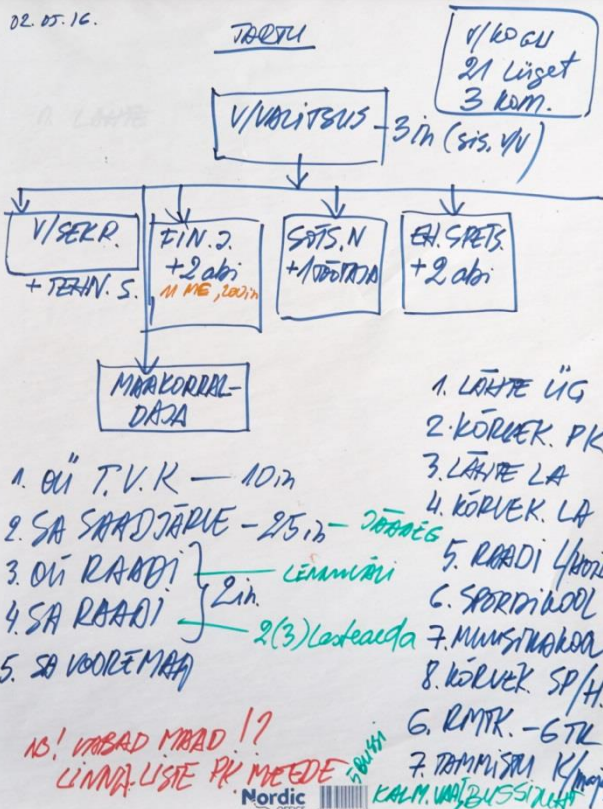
02.05.16.

TARTU

V/KOGU
21 liiget
3 kom.

0. LÄHTE

V/VALITSUS - 3 in (sis. V/V)

V/SEKR.
+ TEHN. S.

FIN. J.
+ 2 abi
11 MEE, 200 in

SOTS. N
+ 1 töötaja

EH. SPETS.
+ 2 abi

MAAKORRALDAJA

1. OÜ T.V.K — 10 in
2. SA SAADJÄRVE — 25 in — Jääaeg
3. OÜ RAADI } 2 in. — Lemmatsi
4. SA RAADI } — 2(3) Lasteaeda
5. SA VOOREMAA

1. LÄHTE ÜG
2. KÕRVEK. PK
3. LÄHTE LA
4. KÕRVEK. LA
5. RAADI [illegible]
6. SPORDIKOOL
7. MUUSIKAKOO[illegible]
8. KÕRVEK. SP/H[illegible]
6. RMK. - 6TK
7. TAMMISTU K/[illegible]

NB! VABAD MAAD !?
LINNALISTE PK MEEDE
Bussi
KALM. VAL[BUSSILIIN]
Nordic